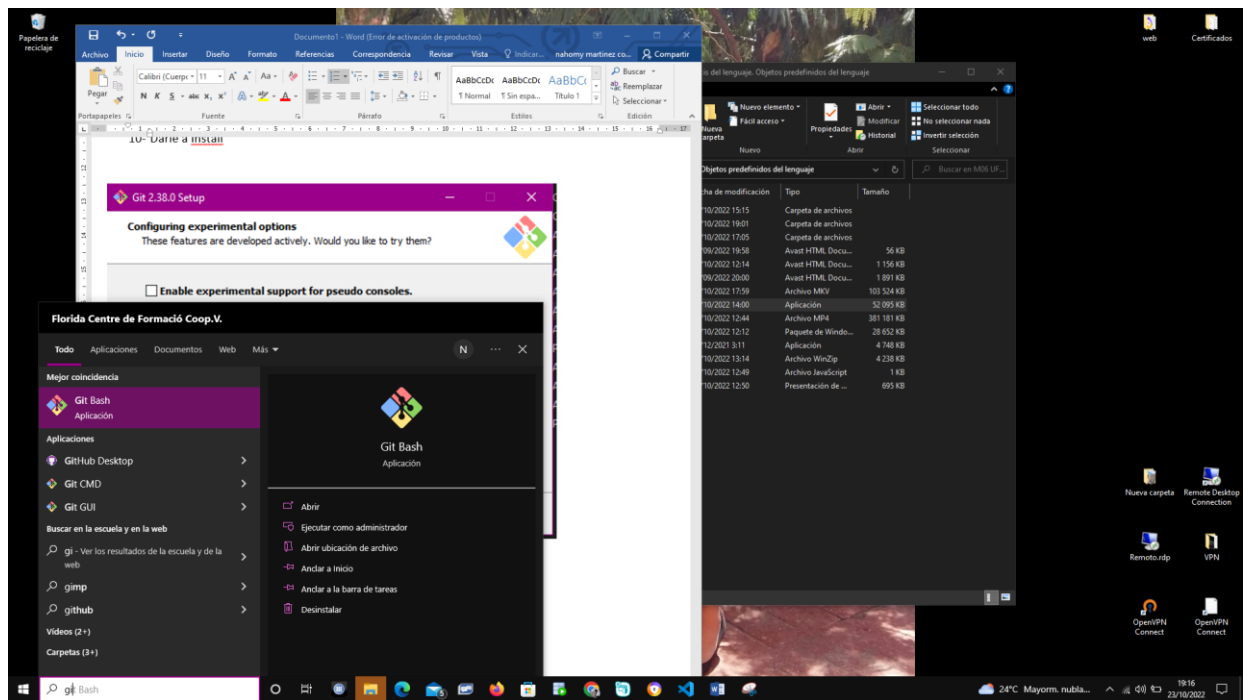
Papelera de reciclaje

Documento1 - Word (Error de activación de productos)

Archivo Inicio Insertar Diseño Formato Referencias Correspondencia Revisar Vista Indicar... nahomy martinez co... Compartir

Calibri (Cuerpo) 11 A A Aa
Pegar N K S abc x, x²
Portapapeles Fuente Párrafo Estilos Edición
AaBbCcDc ¶ Normal AaBbCcDc ¶ Sin espa... AaBbCc Título 1
Buscar Reemplazar Seleccionar

10- Darle a install

Git 2.38.0 Setup

Configuring experimental options
These features are developed actively. Would you like to try them?

Enable experimental support for pseudo consoles.

Florida Centre de Formació Coop.V.

Todo Aplicaciones Documentos Web Más

N

Mejor coincidencia

Git Bash
Aplicación

Aplicaciones

GitHub Desktop
Git CMD
Git GUI

Buscar en la escuela y en la web

gi - Ver los resultados de la escuela y de la web
gimp
github

Vídeos (2+)

Carpetas (3+)

Git Bash
Aplicación

Abrir
Ejecutar como administrador
Abrir ubicación de archivo
Anclar a Inicio
Anclar a la barra de tareas
Desinstalar

gi Bash

is del lenguaje. Objetos predefinidos del lenguaje

Nueva carpeta Nuevo elemento Fácil acceso Propiedades Abrir Modificar Historial Seleccionar todo No seleccionar nada Invertir selección
Nuevo Abrir Seleccionar

Objetos predefinidos del lenguaje
Buscar en M06 UF...

| cha de modificación | Tipo | Tamaño |
|---|---|---|
| /10/2022 15:15 | Carpeta de archivos | |
| /10/2022 19:01 | Carpeta de archivos | |
| /10/2022 17:05 | Carpeta de archivos | |
| /09/2022 19:58 | Avast HTML Docu... | 56 KB |
| /10/2022 12:14 | Avast HTML Docu... | 1 156 KB |
| /09/2022 20:00 | Avast HTML Docu... | 1 891 KB |
| /10/2022 17:59 | Archivo MKV | 103 524 KB |
| /10/2022 14:00 | Aplicación | 52 095 KB |
| /10/2022 12:44 | Archivo MP4 | 381 181 KB |
| /10/2022 12:12 | Paquete de Windo... | 28 652 KB |
| /12/2021 3:11 | Aplicación | 4 748 KB |
| /10/2022 13:14 | Archivo WinZip | 4 238 KB |
| /10/2022 12:49 | Archivo JavaScript | 1 KB |
| /10/2022 12:50 | Presentación de ... | 695 KB |

web
Certificados
Nueva carpeta
Remote Desktop Connection
Remoto.rdp
VPN
OpenVPN Connect
OpenVPN Connect

24°C Mayorm. nubla...
19:16
23/10/2022